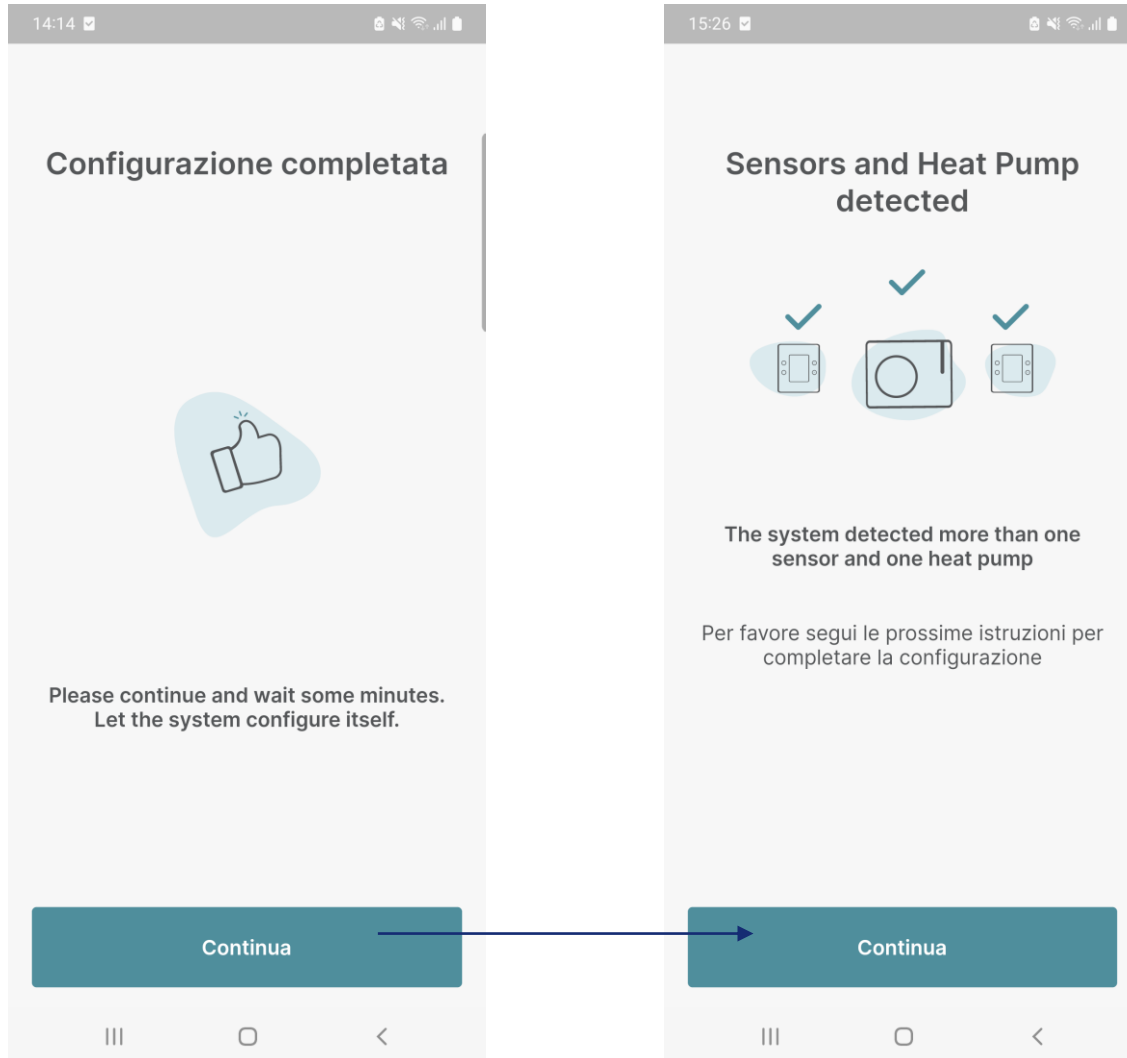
14:14

Configurazione completata

Please continue and wait some minutes. Let the system configure itself.

Continua

15:26

Sensors and Heat Pump detected

The system detected more than one sensor and one heat pump

Per favore segui le prossime istruzioni per completare la configurazione

Continua